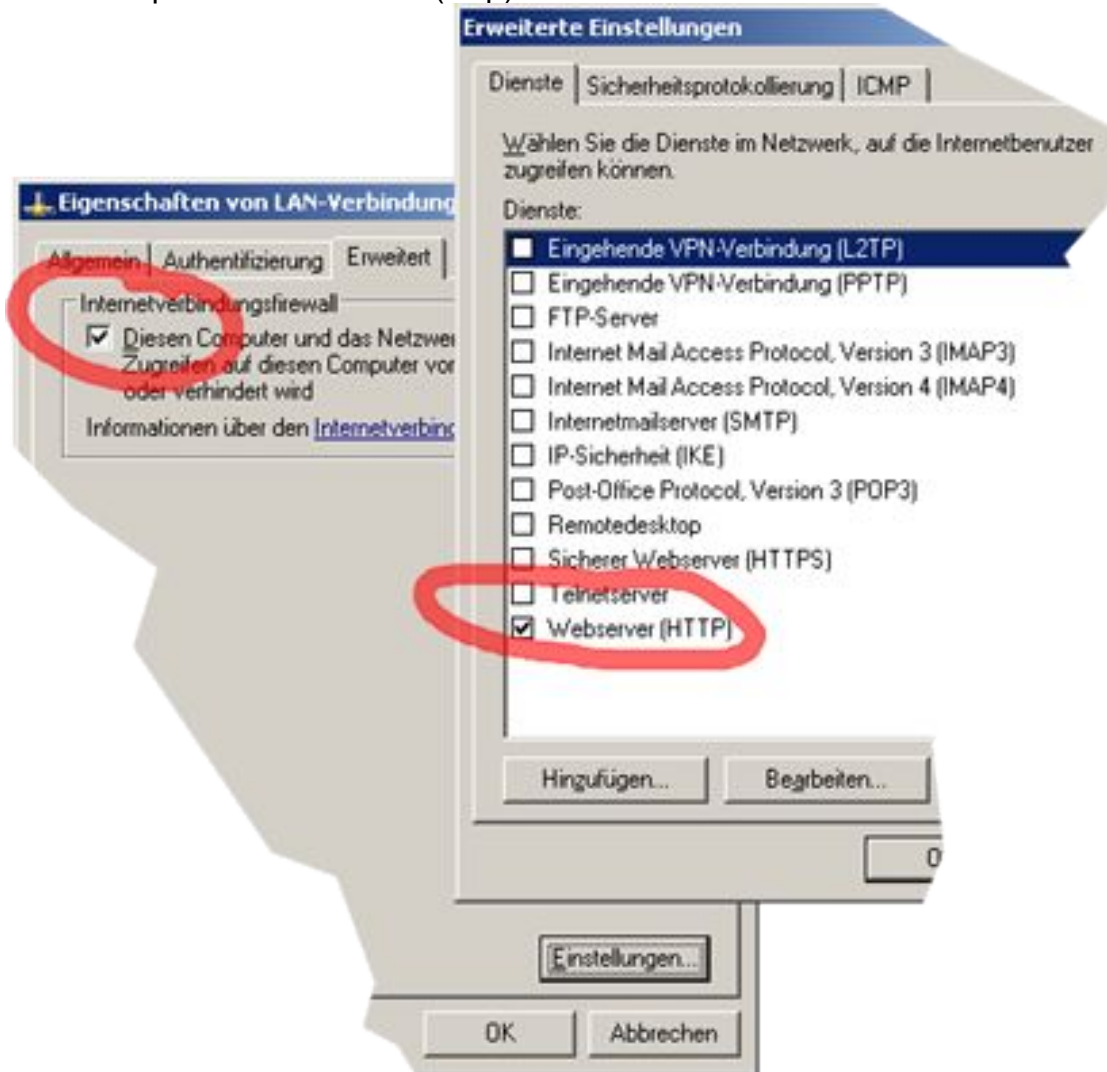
Erweiterte Einstellungen

Dienste | Sicherheitsprotokollierung | ICMP

Wählen Sie die Dienste im Netzwerk, auf die Internetbenutzer zugreifen können.

Dienste:

Eingehende VPN-Verbindung (L2TP)
Eingehende VPN-Verbindung (PPTP)
FTP-Server
Internet Mail Access Protocol, Version 3 (IMAP3)
Internet Mail Access Protocol, Version 4 (IMAP4)
Internetmailserver (SMTP)
IP-Sicherheit (IKE)
Post-Office Protocol, Version 3 (POP3)
Remotedesktop
Sicherer Webserver (HTTPS)
Telnetserver
Webserver (HTTP)

Hinzufügen... Bearbeiten...

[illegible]

Eigenschaften von LAN-Verbindung

Allgemein | Authentifizierung | Erweitert

Internetverbindungsfirewall

Diesen Computer und das Netzwer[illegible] Zugreifen auf diesen Computer vor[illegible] oder verhindert wird

Informationen über den Internetverbinc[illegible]

Einstellungen...

OK Abbrechen